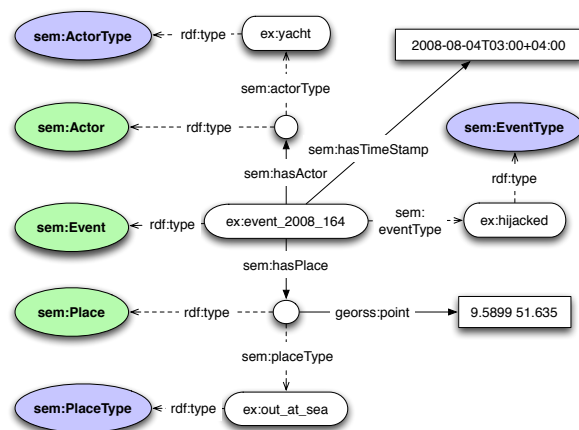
sem:ActorType

rdf:type

ex:yacht

2008-08-04T03:00+04:00

sem:actorType

sem:Actor

rdf:type

sem:hasTimeStamp

sem:EventType

sem:hasActor

rdf:type

sem:Event

rdf:type

ex:event_2008_164

sem: eventType

ex:hijacked

sem:hasPlace

sem:Place

rdf:type

georss:point

9.5899 51.635

sem:placeType

sem:PlaceType

rdf:type

ex:out_at_sea